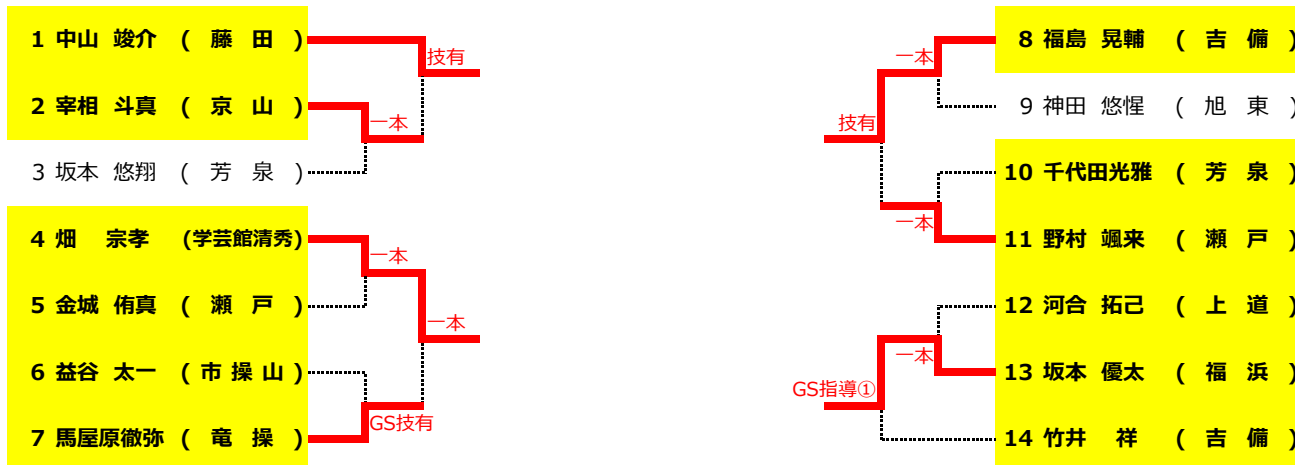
1 中山 竣介 （ 藤 田 ）
2 宰相 斗真 （ 京 山 ）
3 坂本 悠翔 （ 芳 泉 ）
4 畑 宗孝 （学芸館清秀）
5 金城 侑真 （ 瀬 戸 ）
6 益谷 太一 （ 市 操 山 ）
7 馬屋原徹弥 （ 竜 操 ）

技有
一本
一本
一本
GS技有

8 福島 晃輔 （ 吉 備 ）
9 神田 悠惺 （ 旭 東 ）
10 千代田光雅 （ 芳 泉 ）
11 野村 颯来 （ 瀬 戸 ）
12 河合 拓己 （ 上 道 ）
13 坂本 優太 （ 福 浜 ）
14 竹井 祥 （ 吉 備 ）

一本
技有
一本
一本
GS指導①